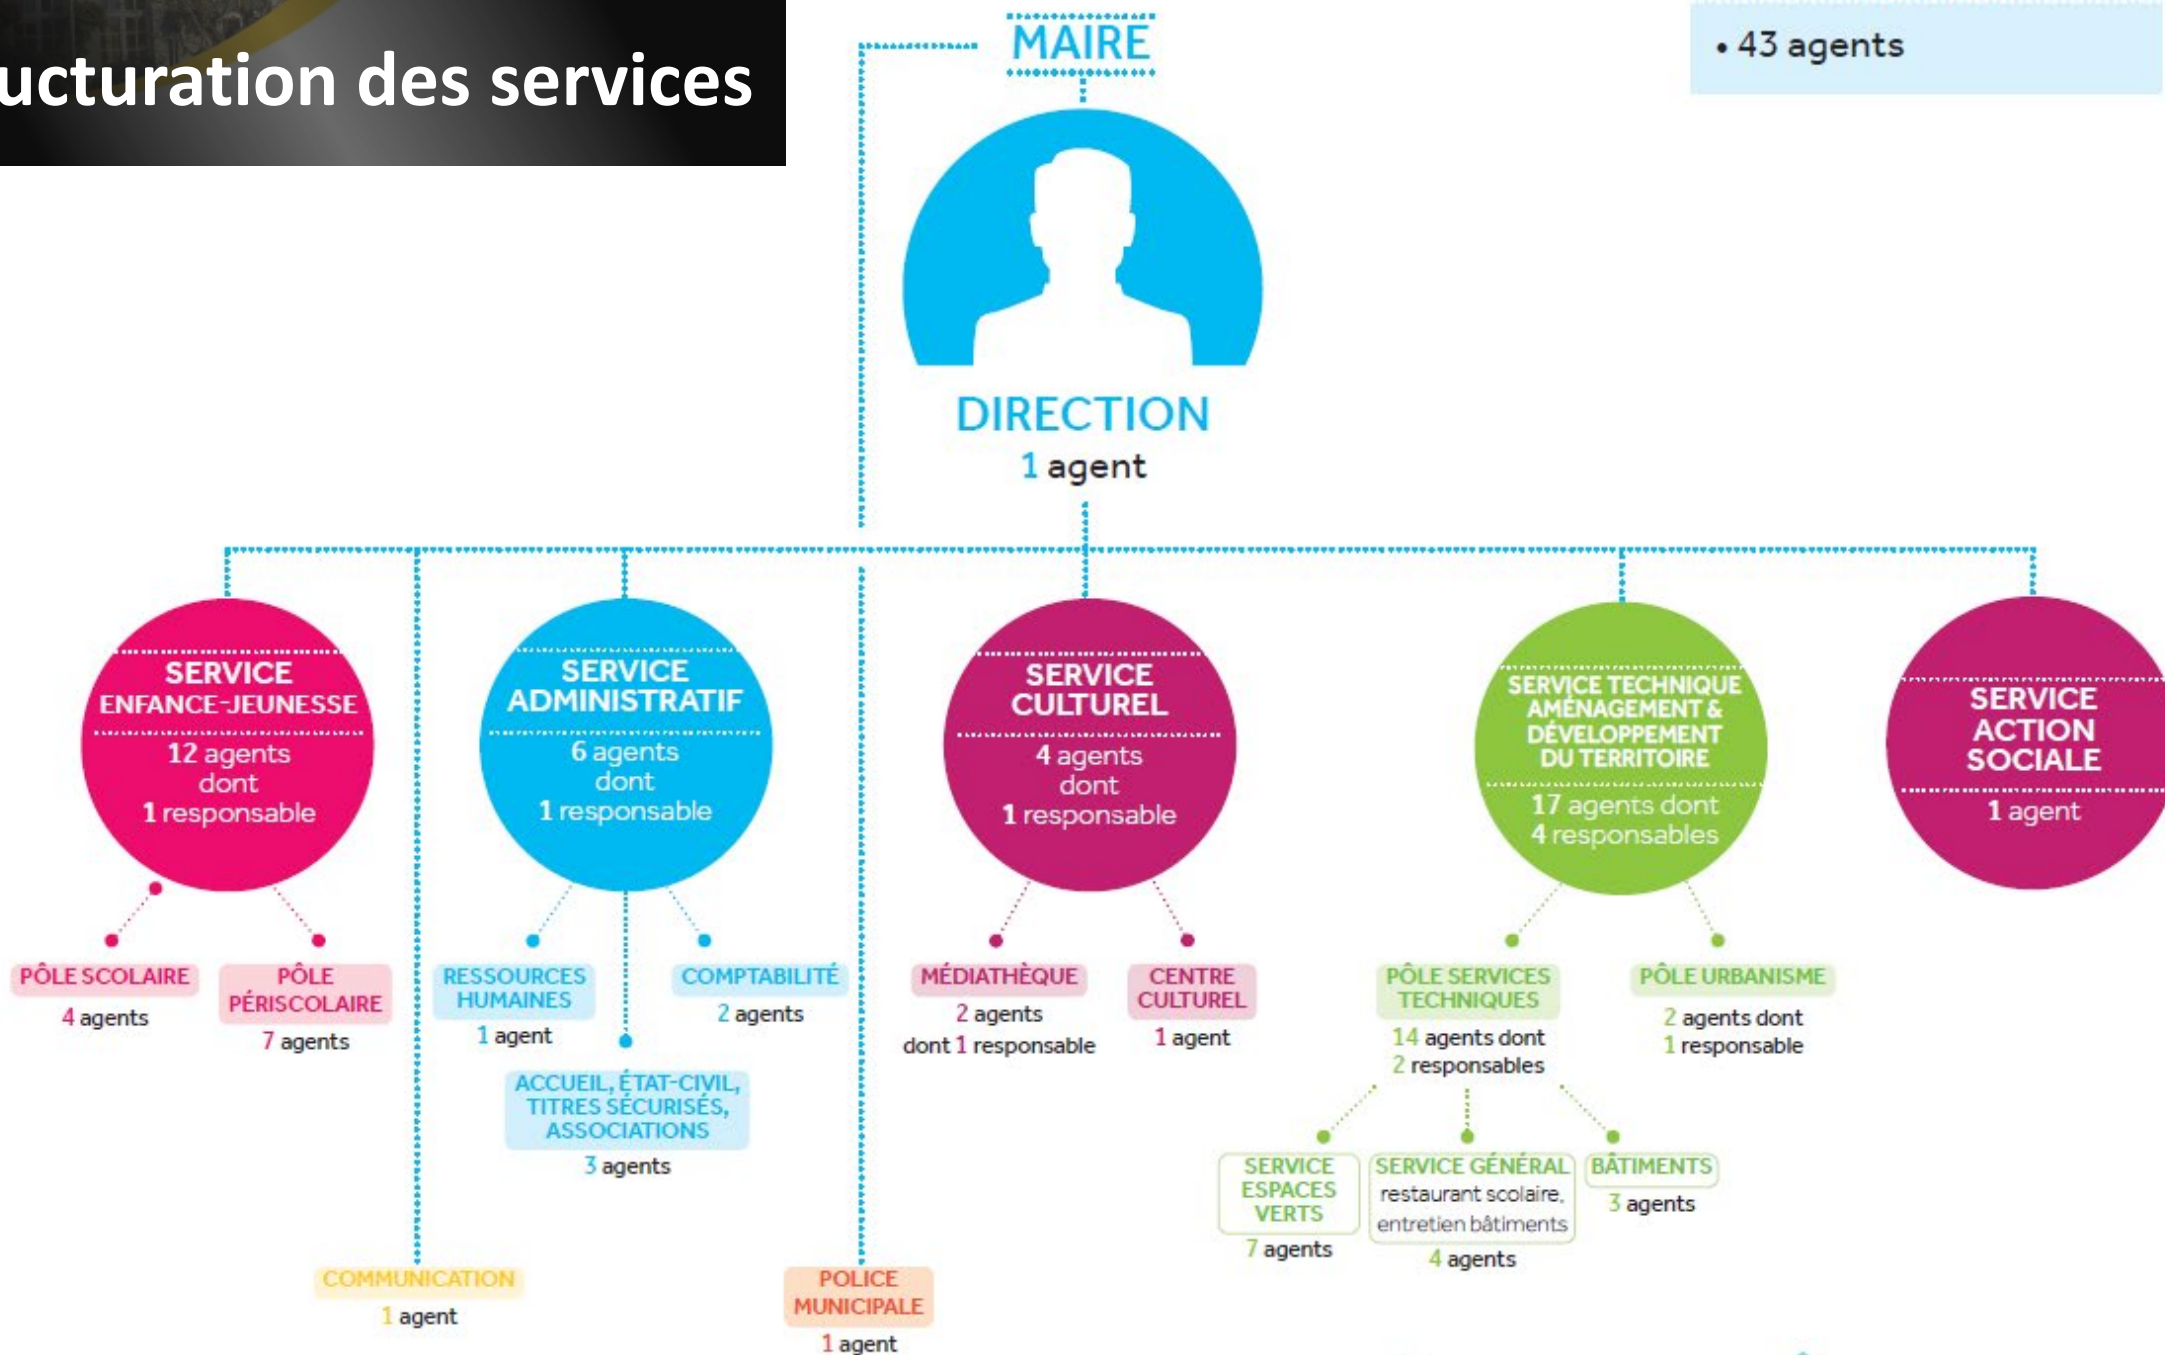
ucturation des services

MAIRE

• 43 agents

DIRECTION
1 agent

SERVICE ENFANCE-JEUNESSE
12 agents dont 1 responsable

SERVICE ADMINISTRATIF
6 agents dont 1 responsable

SERVICE CULTUREL
4 agents dont 1 responsable

SERVICE TECHNIQUE AMÉNAGEMENT & DÉVELOPPEMENT DU TERRITOIRE
17 agents dont 4 responsables

SERVICE ACTION SOCIALE
1 agent

PÔLE SCOLAIRE
4 agents

PÔLE PÉRISCOLAIRE
7 agents

RESSOURCES HUMAINES
1 agent

COMPTABILITÉ
2 agents

ACCUEIL, ÉTAT-CIVIL, TITRES SÉCURISÉS, ASSOCIATIONS
3 agents

MÉDIATHÈQUE
2 agents dont 1 responsable

CENTRE CULTUREL
1 agent

PÔLE SERVICES TECHNIQUES
14 agents dont 2 responsables

PÔLE URBANISME
2 agents dont 1 responsable

SERVICE ESPACES VERTS
7 agents

SERVICE GÉNÉRAL restaurant scolaire, entretien bâtiments
4 agents

BÂTIMENTS
3 agents

COMMUNICATION
1 agent

POLICE MUNICIPALE
1 agent